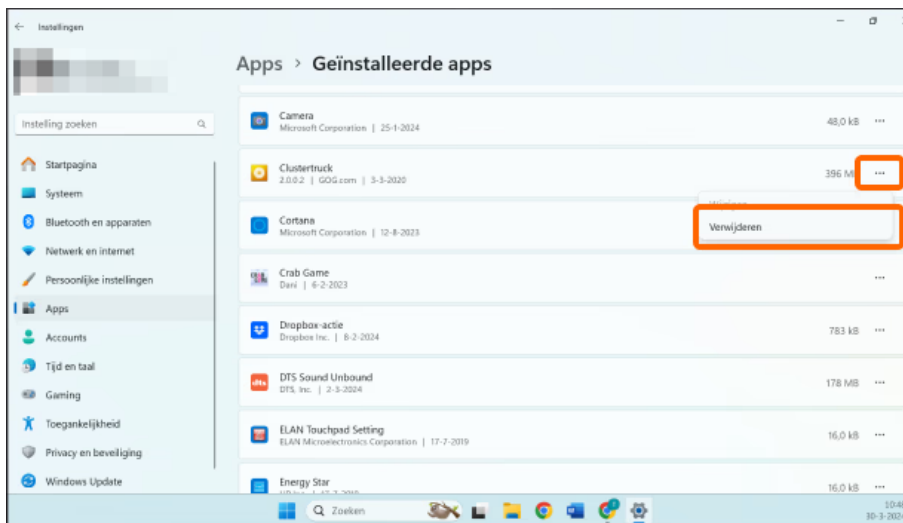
← Instellingen

Instelling zoeken

Startpagina
Systeem
Bluetooth en apparaten
Netwerk en internet
Persoonlijke instellingen
Apps
Accounts
Tijd en taal
Gaming
Toegankelijkheid
Privacy en beveiliging
Windows Update

Apps › Geïnstalleerde apps

Camera
Microsoft Corporation | 25-1-2024
48,0 kB ···

Clustertruck
2.0.0.2 | GOG.com | 3-3-2020
396 M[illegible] ···

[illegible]
Verwijderen

Cortana
Microsoft Corporation | 12-8-2023

Crab Game
Dani | 6-2-2023
···

Dropbox-actie
Dropbox Inc. | 8-2-2024
783 kB ···

DTS Sound Unbound
DTS, Inc. | 2-3-2024
178 MB ···

ELAN Touchpad Setting
ELAN Microelectronics Corporation | 17-7-2019
16,0 kB ···

Energy Star
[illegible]
16,0 kB ···

Zoeken

10:4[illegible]
30-3-202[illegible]